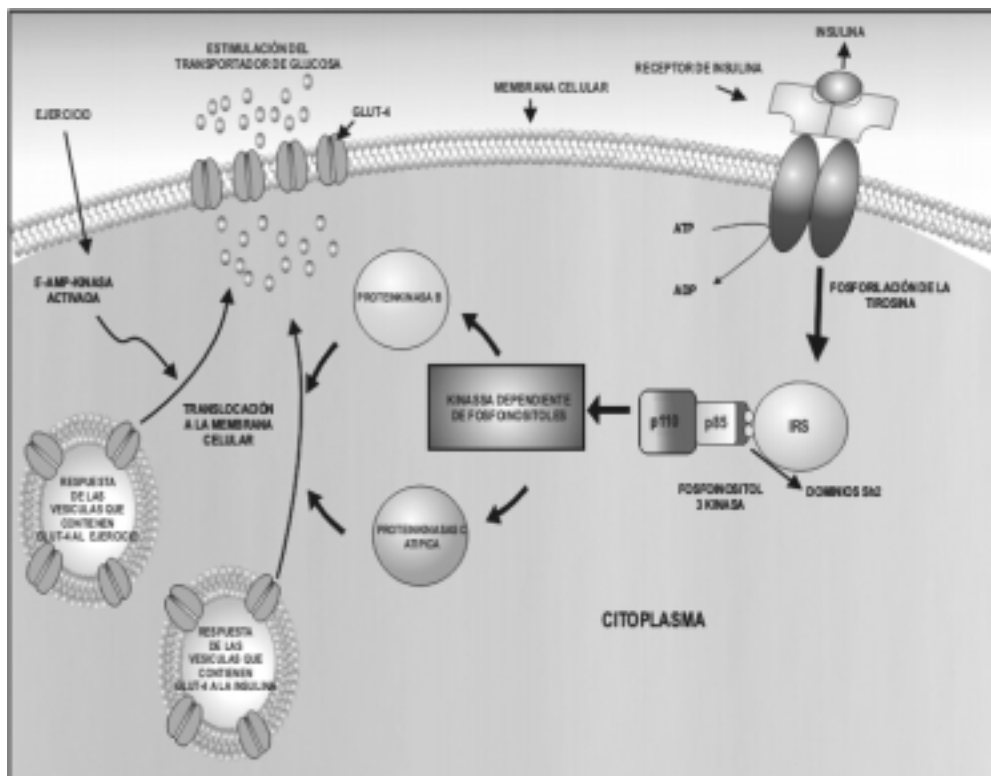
ESTIMULACIÓN DEL TRANSPORTADOR DE GLUCOSA

INSULINA

RECEPTOR DE INSULINA

MEMBRANA CELULAR

GLUT-4

EJERCICIO

ATP

ADP

FOSFORILACIÓN DE LA TIROSINA

5-AMP-KINASA ACTIVADA

PROTEINKINASA B

KINASSA DEPENDIENTE DE FOSFOINOSITOLES

p110

p85

IRS

TRANSLOCACIÓN A LA MEMBRANA CELULAR

RESPUESTA DE LAS VESICULAS QUE CONTIENEN GLUT-4 AL EJERCICIO

FOSFOINOSITOL 3 KINASA

DOMINIOS Sh2

PROTEINKINASAS C ATIPICA

CITOPLASMA

RESPUESTA DE LAS VESICULAS QUE CONTIENEN GLUT-4 A LA INSULINA